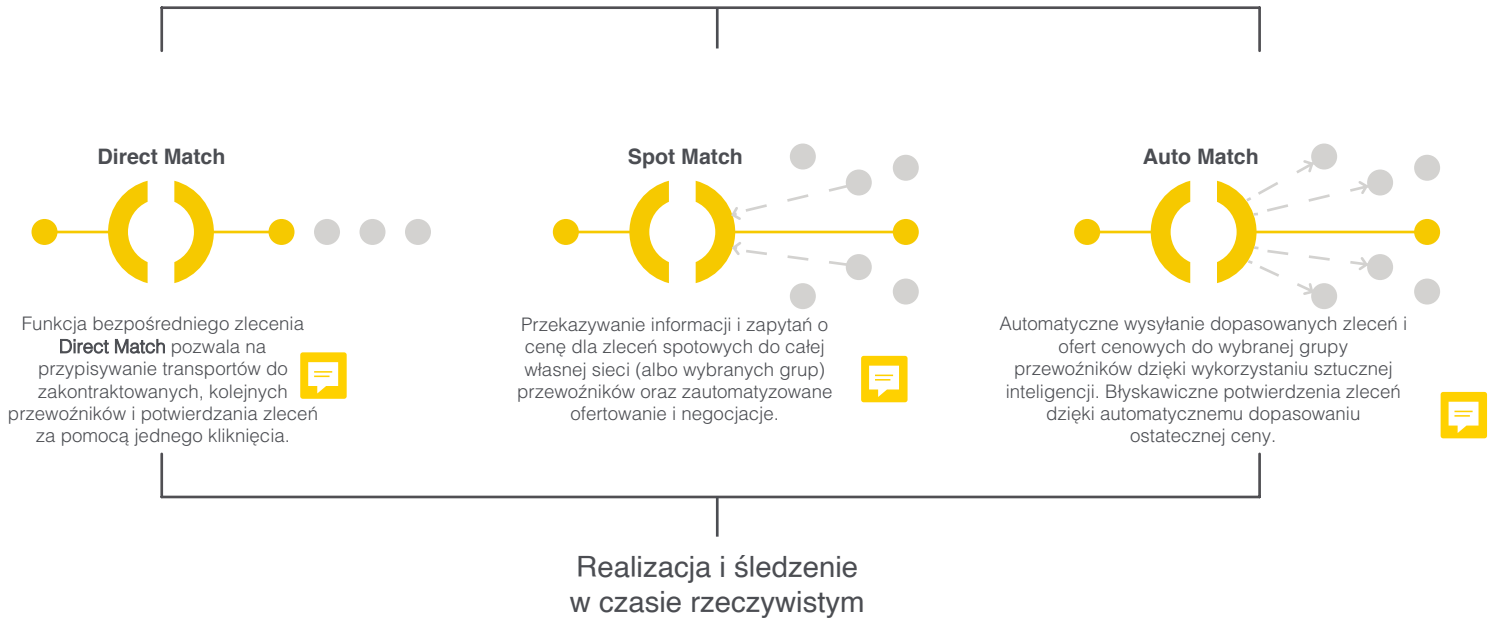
Direct Match

Spot Match

Auto Match

Funkcja bezpośredniego zlecenia Direct Match pozwala na przypisywanie transportów do zakontraktowanych, kolejnych przewoźników i potwierdzania zleceń za pomocą jednego kliknięcia.

Przekazywanie informacji i zapytań o cenę dla zleceń spotowych do całej własnej sieci (albo wybranych grup) przewoźników oraz zautomatyzowane ofertowanie i negocjacje.

Automatyczne wysyłanie dopasowanych zleceń i ofert cenowych do wybranej grupy przewoźników dzięki wykorzystaniu sztucznej inteligencji. Błyskawiczne potwierdzenia zleceń dzięki automatycznemu dopasowaniu ostatecznej ceny.

Realizacja i śledzenie w czasie rzeczywistym